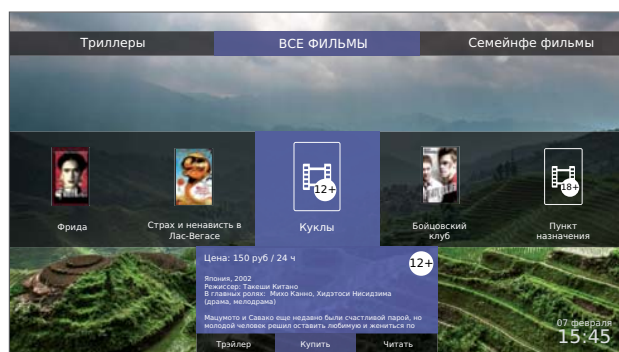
Триллеры
ВСЕ ФИЛЬМЫ
Семейнфе фильмы

Фрида

Страх и ненависть в Лас-Вегасе

12+
Куклы

Бойцовский клуб

18+
Пункт назначения

Цена: 150 руб / 24 ч
12+

Япония, 2002
Режиссер: Такеши Китано
В главных ролях: Михо Канно, Хидэтоси Нисидзима (драма, мелодрама)

Мацумото и Савако еще недавно были счастливой парой, но молодой человек решил оставить любимую и жениться по

Трэйлер
Купить
Читать

07 февраля
15:45